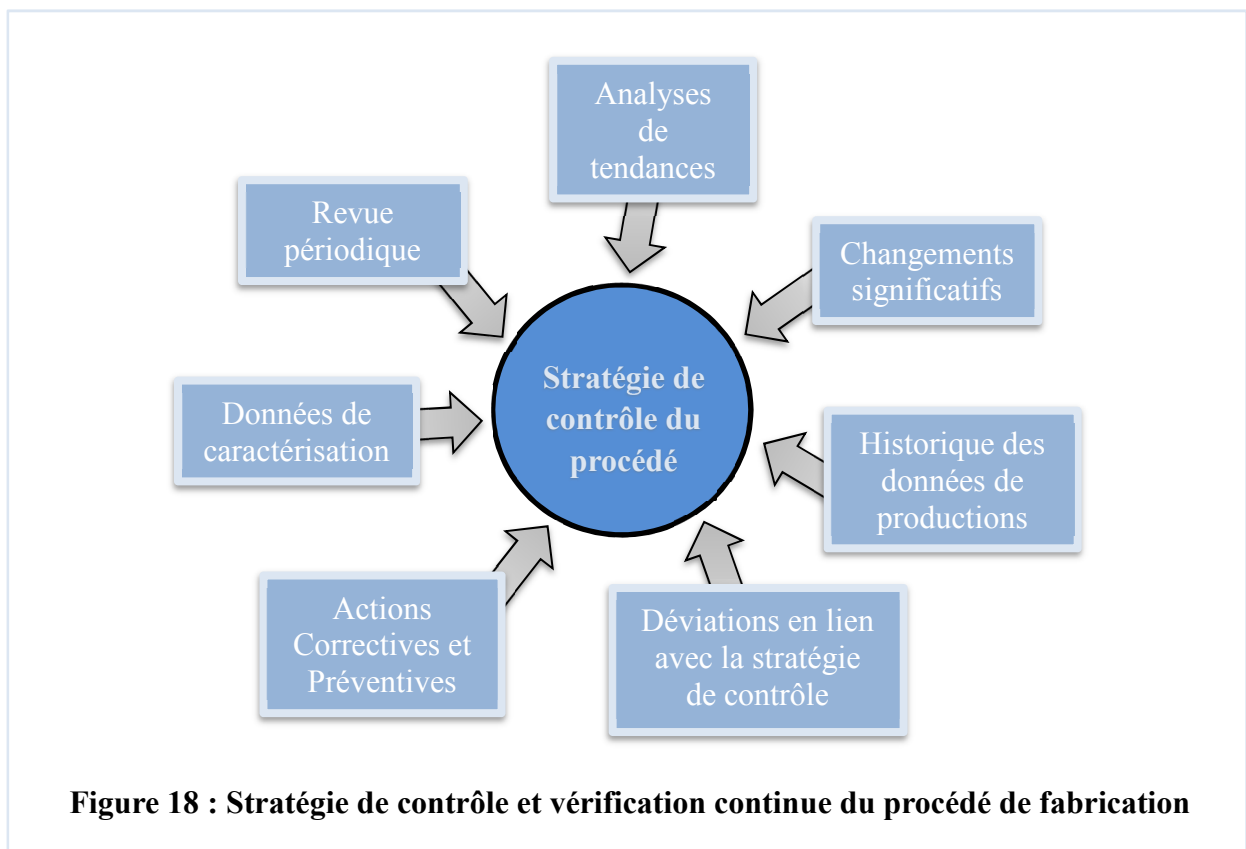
Analyses de tendances

Revue périodique

Changements significatifs

Stratégie de contrôle du procédé

Données de caractérisation

Historique des données de productions

Actions Correctives et Préventives

Déviations en lien avec la stratégie de contrôle

Figure 18 : Stratégie de contrôle et vérification continue du procédé de fabrication